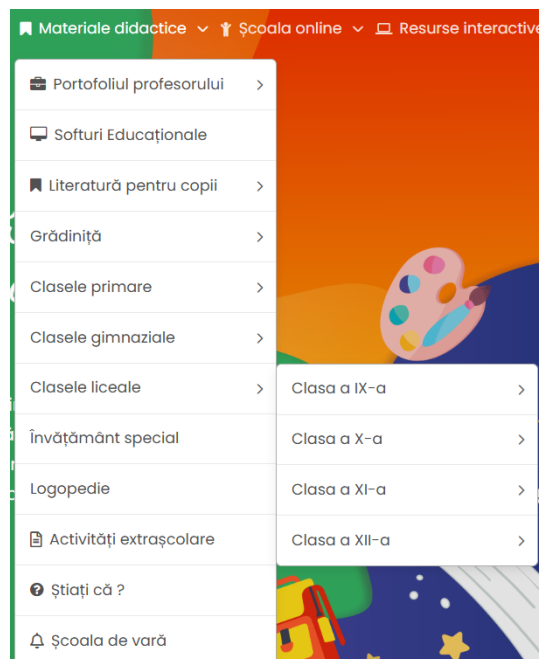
Materiale didactice Școala online Resurse interactive

Portofoliul profesorului
Softuri Educaționale
Literatură pentru copii
Grădiniță
Clasele primare
Clasele gimnaziale
Clasele liceale
Învățământ special
Logopedie
Activități extrașcolare
Știați că ?
Școala de vară

Clasa a IX-a
Clasa a X-a
Clasa a XI-a
Clasa a XII-a